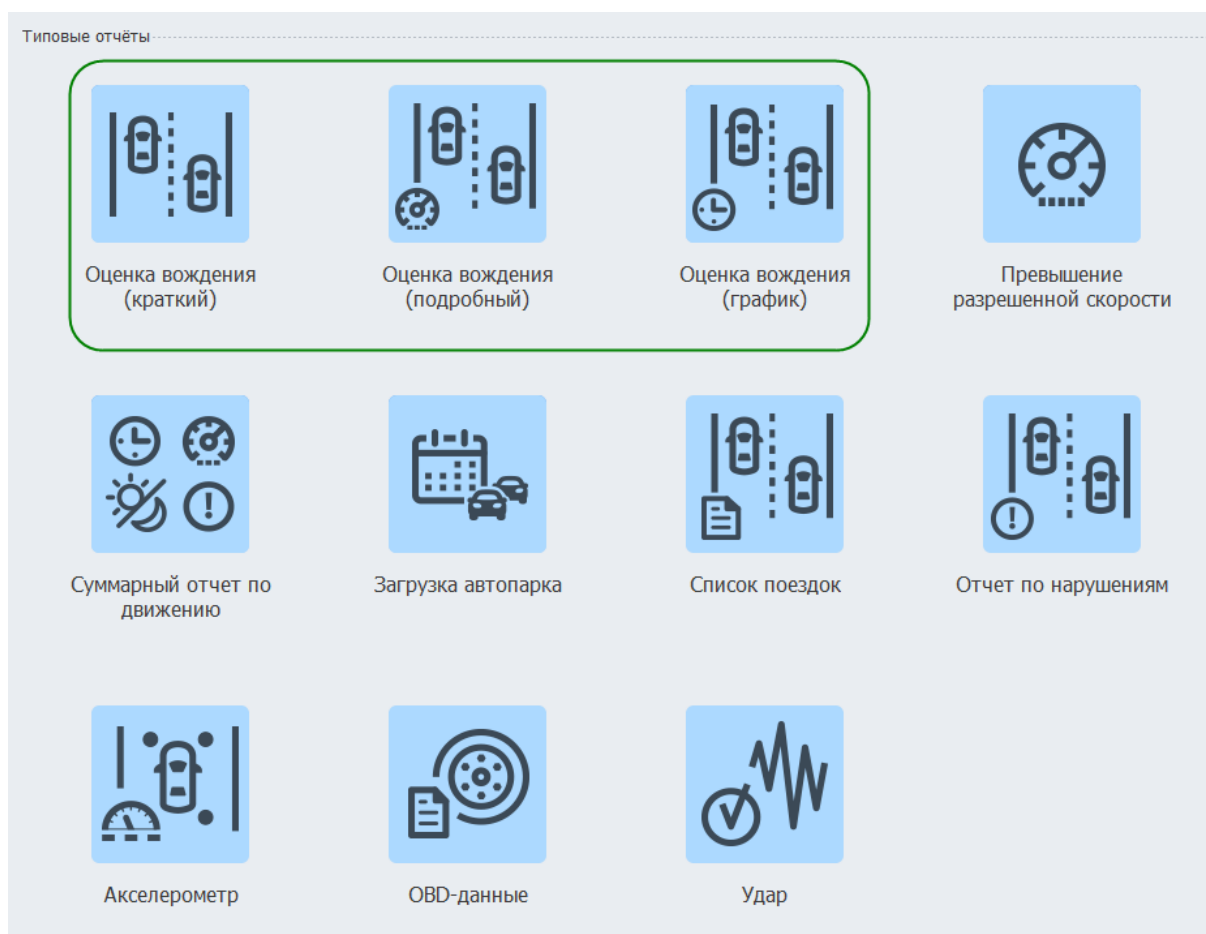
Типовые отчёты

Оценка вождения (краткий)

Оценка вождения (подробный)

Оценка вождения (график)

Превышение разрешенной скорости

Суммарный отчет по движению

Загрузка автопарка

Список поездок

Отчет по нарушениям

Акселерометр

OBD-данные

Удар